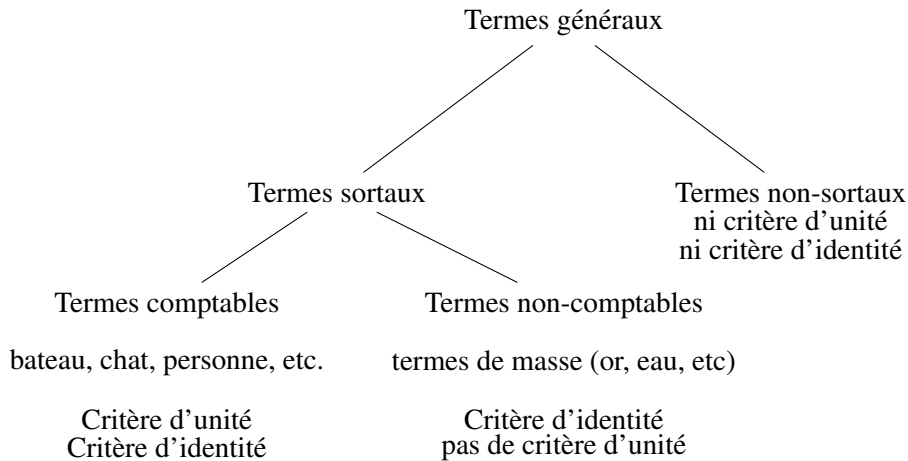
Termes généraux

Termes sortaux

Termes non-sortaux
ni critère d'unité
ni critère d'identité

Termes comptables

bateau, chat, personne, etc.

Critère d'unité
Critère d'identité

Termes non-comptables

termes de masse (or, eau, etc)

Critère d'identité
pas de critère d'unité